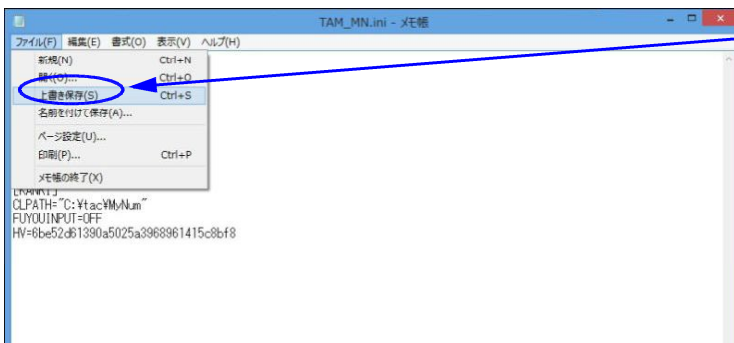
TAM_MN.ini - メモ帳

ファイル(F) 編集(E) 書式(O) 表示(V) ヘルプ(H)

新規(N) Ctrl+N
開く(O)... Ctrl+O
上書き保存(S) Ctrl+S
名前を付けて保存(A)...
ページ設定(U)...
印刷(P)... Ctrl+P
メモ帳の終了(X)

[RANKT]
CLPATH="C:¥tac¥MyNum"
FUYOUINPUT=OFF
HV=6be52d61390a5025a3968961415c8bf8